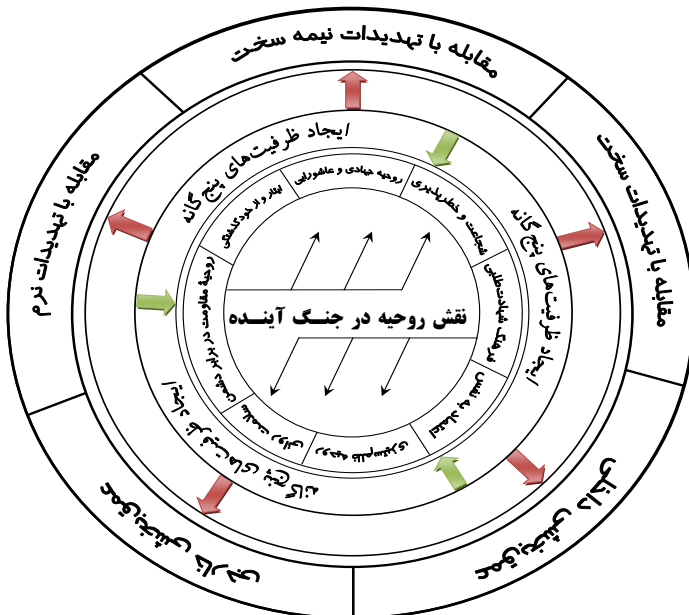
مقابله با تهدیدات نیمه سخت

مقابله با تهدیدات سخت

مقابله با تهدیدات نرم

ایجاد ظرفیت‌های پنج گانه

ایجاد ظرفیت‌های پنج گانه

ایجاد ظرفیت‌های پنج گانه

روحیه جهادی و عاشورایی

شجاعت و خطرپذیری

فرهنگ شهادت‌طلبی

ایثار و از خودگذشتگی

روحیه مقاومت در برابر دشمن

نقش روحیه در جنگ آینده

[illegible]

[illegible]

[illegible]

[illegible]

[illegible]

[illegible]